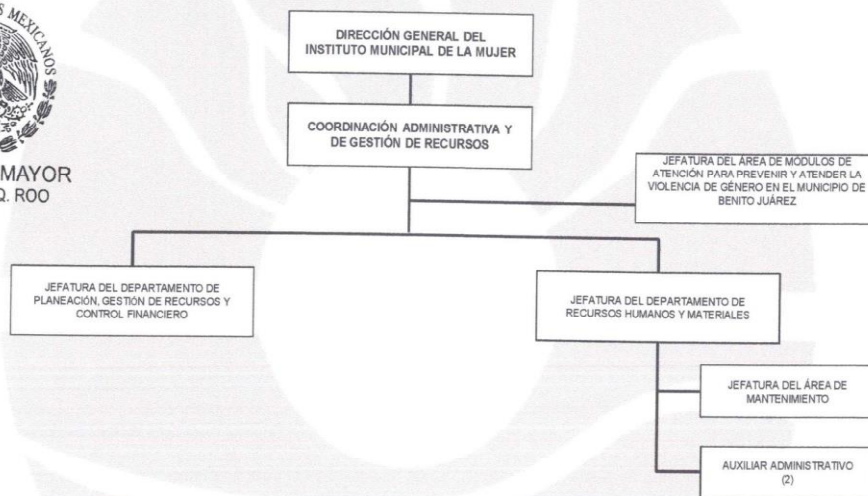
S MEXICANOS

MAYOR
Q. ROO

DIRECCIÓN GENERAL DEL INSTITUTO MUNICIPAL DE LA MUJER

COORDINACIÓN ADMINISTRATIVA Y DE GESTIÓN DE RECURSOS

JEFATURA DEL ÁREA DE MÓDULOS DE ATENCIÓN PARA PREVENIR Y ATENDER LA VIOLENCIA DE GÉNERO EN EL MUNICIPIO DE BENITO JUÁREZ

JEFATURA DEL DEPARTAMENTO DE PLANEACIÓN, GESTIÓN DE RECURSOS Y CONTROL FINANCIERO

JEFATURA DEL DEPARTAMENTO DE RECURSOS HUMANOS Y MATERIALES

JEFATURA DEL ÁREA DE MANTENIMIENTO

AUXILIAR ADMINISTRATIVO (2)